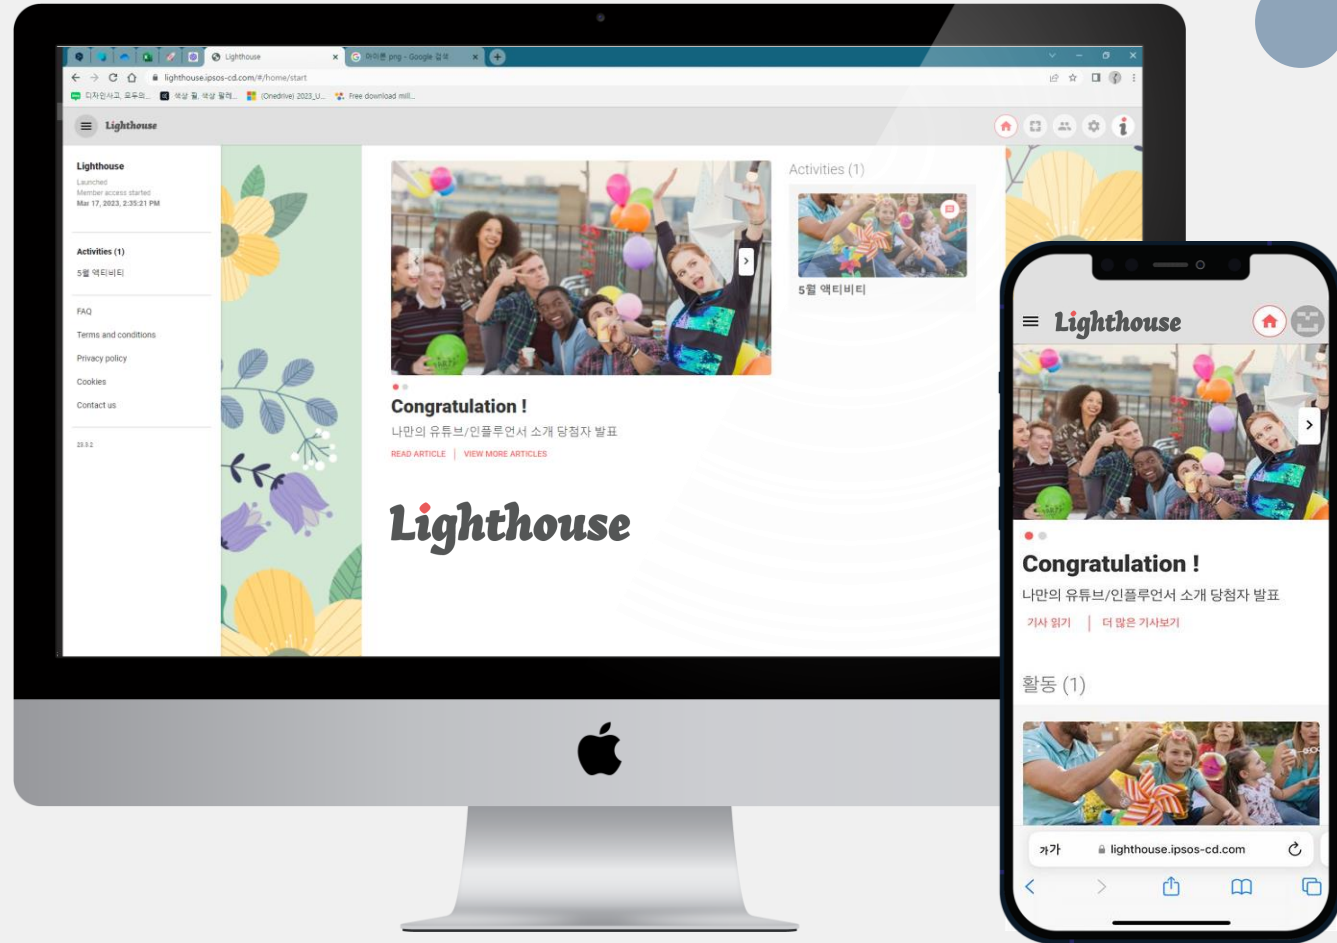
Lighthouse
아이콘 png - Google 검색
lighthouse.ipsos-cd.com/#/home/start
디자인사고, 요우의... 색상 휠, 색상 팔레... (Onedrive) 2023_U... Free download mill...

Lighthouse

Lighthouse
Launched
Member access started
Mar 17, 2023, 2:35:21 PM

Activities (1)
5월 액티비티

FAQ
Terms and conditions
Privacy policy
Cookies
Contact us

23.3.2

Congratulation !
나만의 유튜브/인플루언서 소개 당첨자 발표
READ ARTICLE | VIEW MORE ARTICLES

Lighthouse

Activities (1)
5월 액티비티

Lighthouse

Congratulation !
나만의 유튜브/인플루언서 소개 당첨자 발표
기사 읽기 | 더 많은 기사보기

활동 (1)

가가
lighthouse.ipsos-cd.com